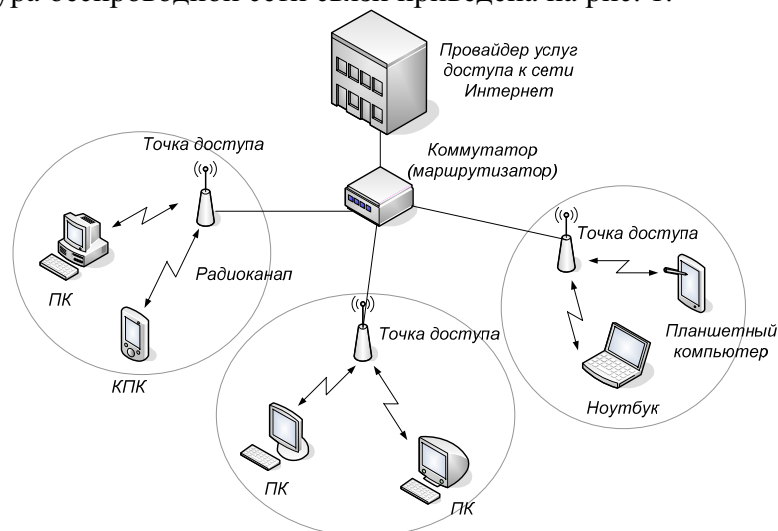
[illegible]ура беспроводной сети связи приведена на рис. 1.

Провайдер услуг доступа к сети Интернет

Коммутатор (маршрутизатор)

Точка доступа

Радиоканал

ПК

КПК

Точка доступа

Планшетный компьютер

Ноутбук

Точка доступа

ПК

ПК